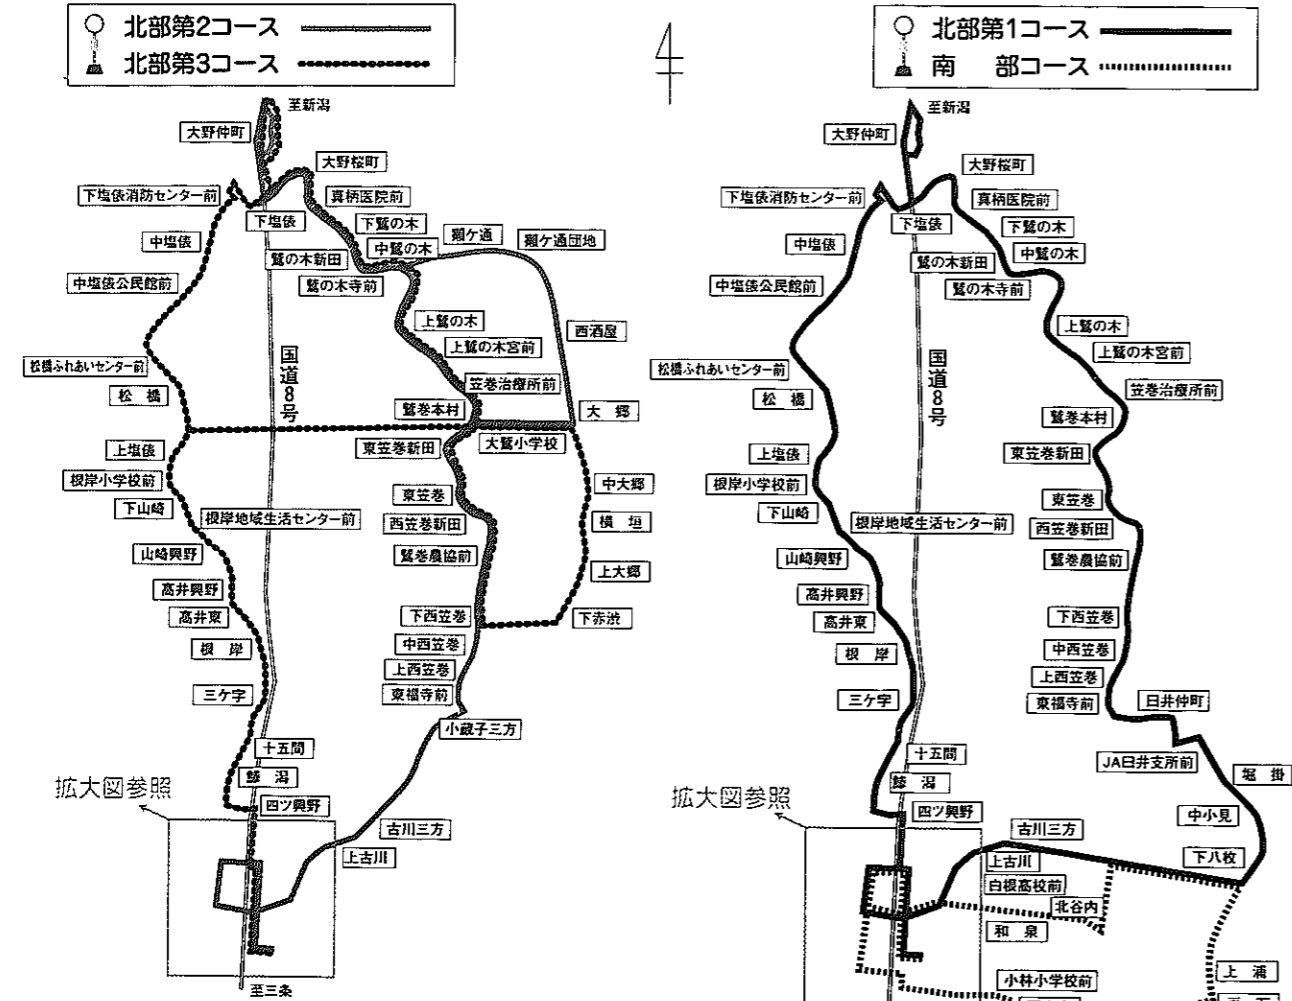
北部第2コース
北部第3コース

4

北部第1コース
南 部コース

至新潟
大野仲町
大野桜町
下塩俵消防センター前
真柄医院前
下塩俵
下鷲の木
中鷲の木
獺ケ通
獺ケ通団地
中塩俵
鷲の木新田
鷲の木寺前
中塩俵公民館前
西酒屋
上鷲の木
上鷲の木宮前
松橋ふれあいセンター前
国道8号
笠巻治療所前
松 橋
鷲巻本村
大 郷
上塩俵
東笠巻新田
大鷲小学校
根岸小学校前
中大郷
下山崎
東笠巻
根岸地域生活センター前
西笠巻新田
横 垣
山崎興野
鷲巻農協前
上大郷
高井興野
高井東
下西笠巻
下赤渋
中西笠巻
根 岸
上西笠巻
三ケ字
東福寺前
小蔵子三方
十五間
拡大図参照
鯵 潟
四ツ興野
古川三方
上古川
至三条

至新潟
大野仲町
大野桜町
下塩俵消防センター前
真柄医院前
下塩俵
下鷲の木
中塩俵
中鷲の木
鷲の木新田
中塩俵公民館前
鷲の木寺前
上鷲の木
上鷲の木宮前
松橋ふれあいセンター前
国道8号
笠巻治療所前
松 橋
鷲巻本村
上塩俵
東笠巻新田
根岸小学校前
東笠巻
下山崎
根岸地域生活センター前
西笠巻新田
山崎興野
鷲巻農協前
高井興野
下西笠巻
高井東
中西笠巻
根 岸
上西笠巻
東福寺前
三ケ字
臼井仲町
十五間
JA臼井支所前
堀 掛
拡大図参照
鯵 潟
四ツ興野
古川三方
中小見
上古川
下八枚
白根高校前
北谷内
和 泉
小林小学校前
上 浦
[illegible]